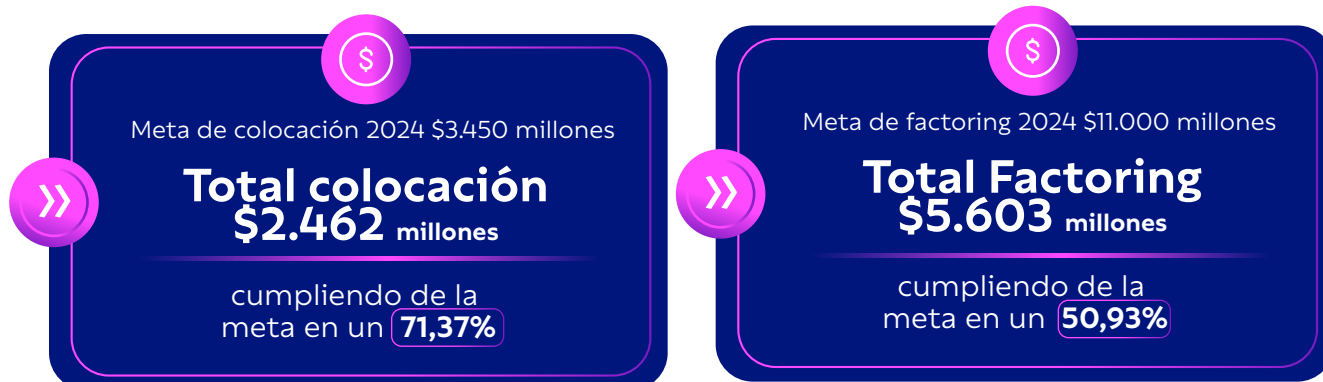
$

Meta de colocación 2024 $3.450 millones

Total colocación $2.462 millones

cumpliendo de la meta en un 71,37%

$

Meta de factoring 2024 $11.000 millones

Total Factoring $5.603 millones

cumpliendo de la meta en un 50,93%